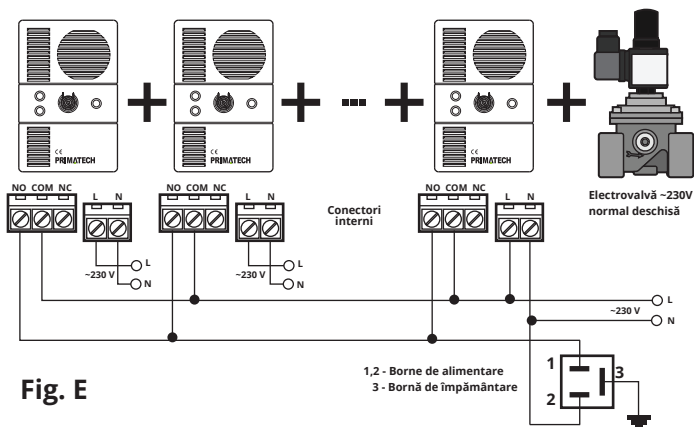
CE PRIMATECH

CE PRIMATECH

CE PRIMATECH

Electrovalvă ~230V normal deschisă

NO COM NC

L N

NO COM NC

L N

Conectori interni

NO COM NC

L N

~230 V L N

~230 V L N

L

~230 V

N

1

2

3

1,2 - Borne de alimentare
3 - Bornă de împământare

Fig. E